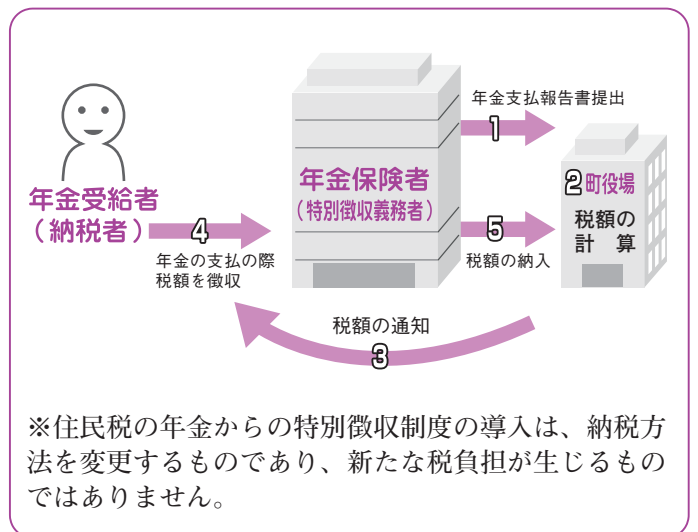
年金受給者
（納税者）

4
年金の支払の際
税額を徴収

年金保険者
（特別徴収義務者）

年金支払報告書提出
1

5
税額の納入

2 町役場
税額の
計算

税額の通知
3

※住民税の年金からの特別徴収制度の導入は、納税方法を変更するものであり、新たな税負担が生じるものではありません。